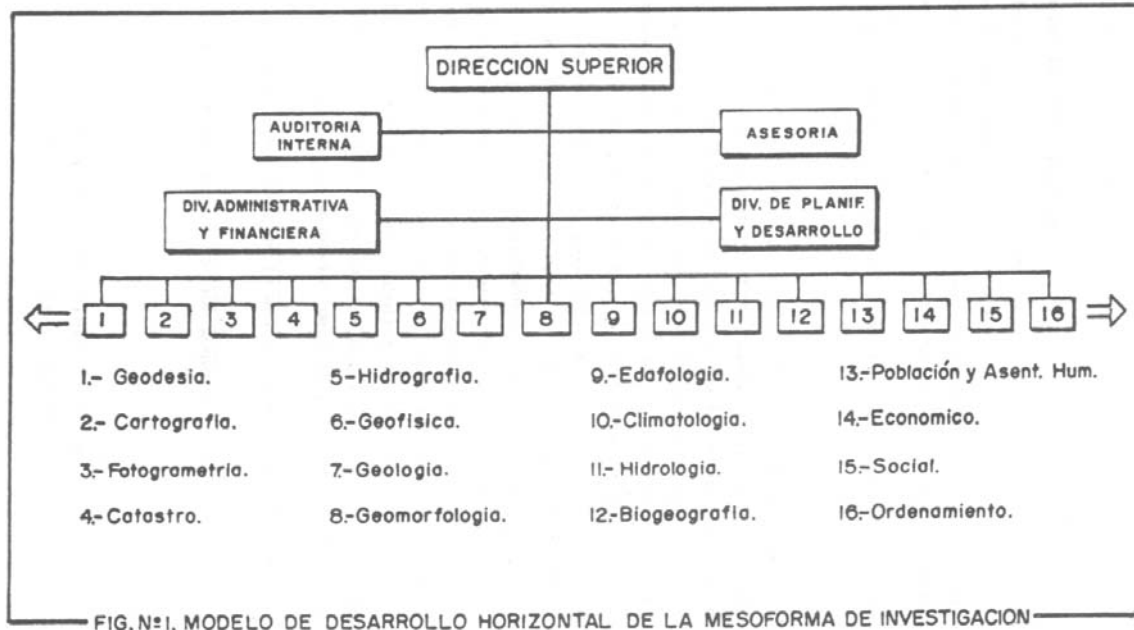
DIRECCION SUPERIOR

AUDITORIA INTERNA

ASESORIA

DIV. ADMINISTRATIVA Y FINANCIERA

DIV. DE PLANIF. Y DESARROLLO

1 2 3 4 5 6 7 8 9 10 11 12 13 14 15 16

1.- Geodesia.
2.- Cartografia.
3.- Fotogrametria.
4.- Catastro.

5-Hidrografia.
6.-Geofisica.
7.-Geologia.
8.-Geomorfologia.

9.-Edafologia.
10.-Climatologia.
11.- Hidrologia.
12.-Biogeografia.

13.-Población y Asent. Hum.
14.-Economico.
15.-Social.
16.-Ordenamiento.

FIG. Nº1. MODELO DE DESARROLLO HORIZONTAL DE LA MESOFORMA DE INVESTIGACION